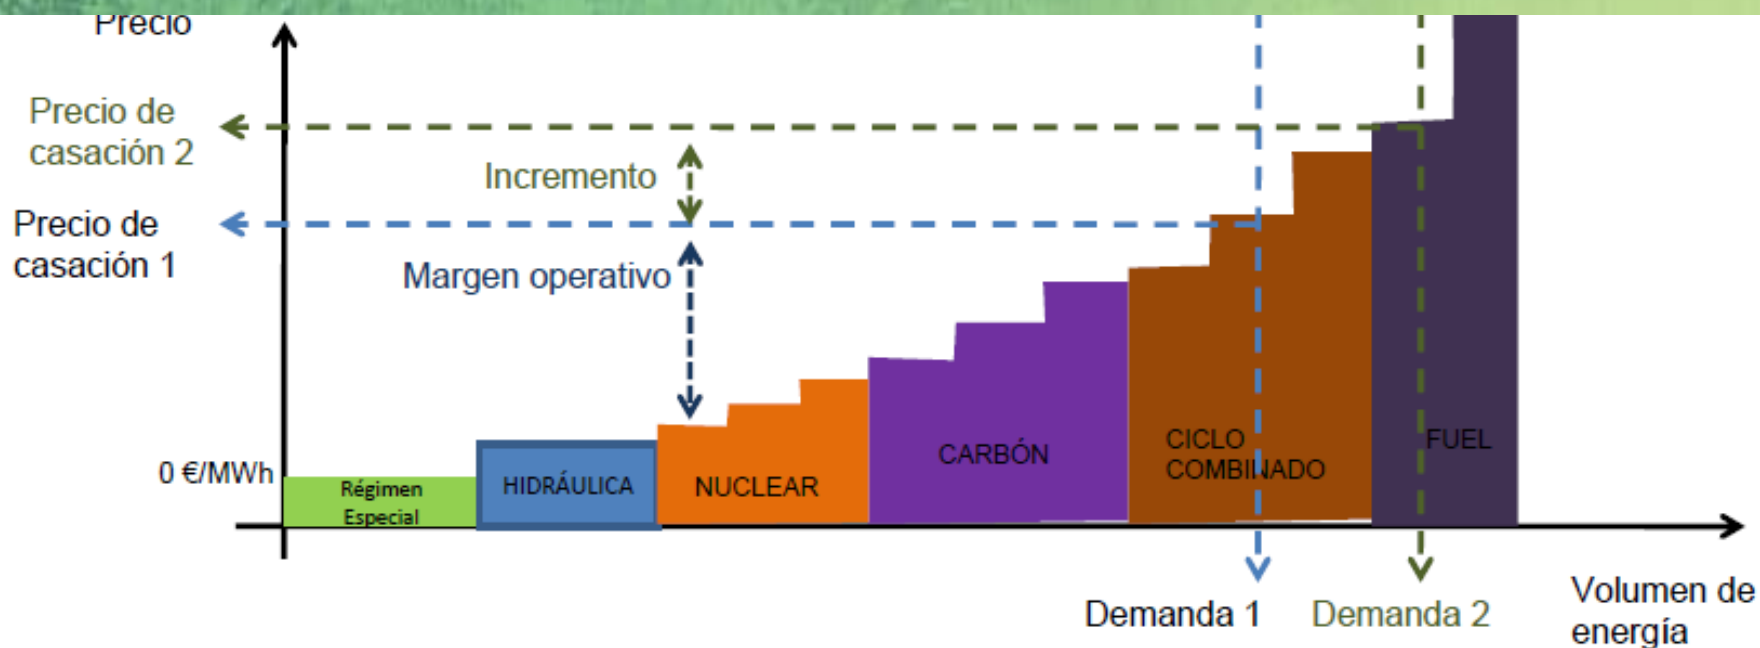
Precio

Precio de casación 2

Incremento

Precio de casación 1

Margen operativo

0 €/MWh

Régimen Especial

HIDRÁULICA

NUCLEAR

CARBÓN

CICLO COMBINADO

FUEL

Demanda 1

Demanda 2

Volumen de energía